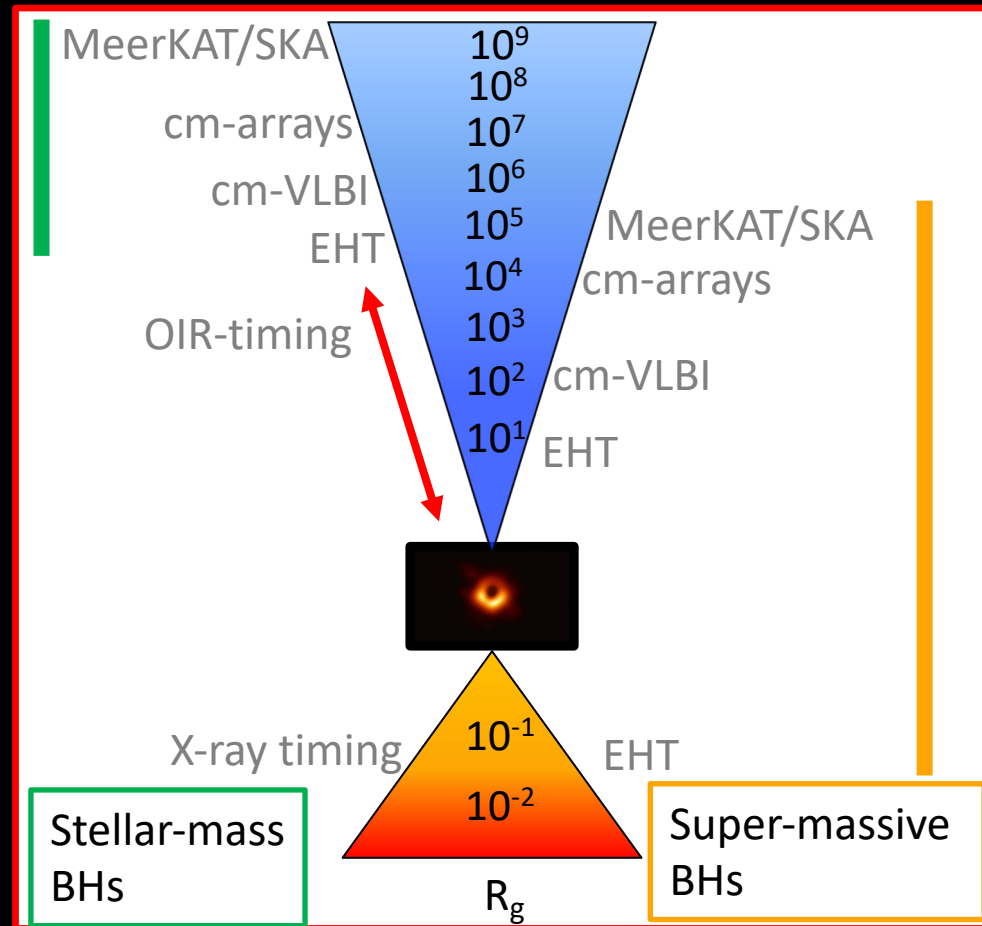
MeerKAT/SKA

cm-arrays

cm-VLBI

EHT

OIR-timing

$10^9$
$10^8$
$10^7$
$10^6$
$10^5$
$10^4$
$10^3$
$10^2$
$10^1$

MeerKAT/SKA

cm-arrays

cm-VLBI

EHT

X-ray timing

$10^{-1}$
$10^{-2}$

EHT

Stellar-mass BHs

$R_g$

Super-massive BHs